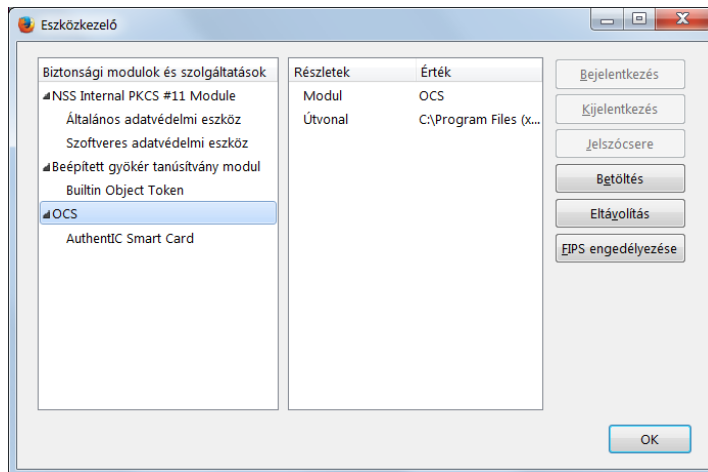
Eszközkezelő

Biztonsági modulok és szolgáltatások
◢NSS Internal PKCS #11 Module
Általános adatvédelmi eszköz
Szoftveres adatvédelmi eszköz
◢Beépített gyökér tanúsítvány modul
Builtin Object Token
◢OCS
AuthentIC Smart Card

| Részletek | Érték |
|---|---|
| Modul | OCS |
| Útvonal | C:\Program Files (x... |

Bejelentkezés
Kijelentkezés
Jelszócsere
Betöltés
Eltávolítás
FIPS engedélyezése

OK